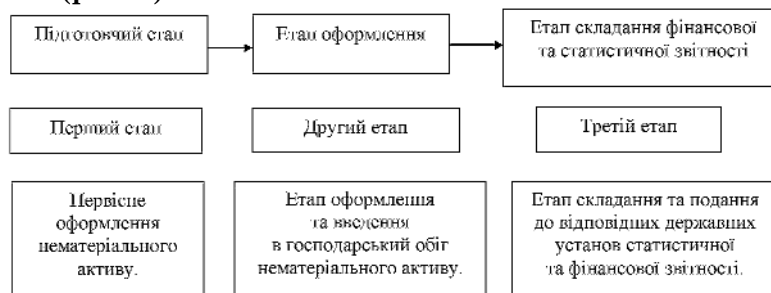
Підготовчий етап

Етап оформлення

Етап складання фінансової та статистичної звітності

Перший етап

Другий етап

Третій етап

Первісне оформлення нематеріального активу.

Етап оформлення та введення в господарський обіг нематеріального активу.

Етап складання та подання до відповідних державних установ статистичної та фінансової звітності.